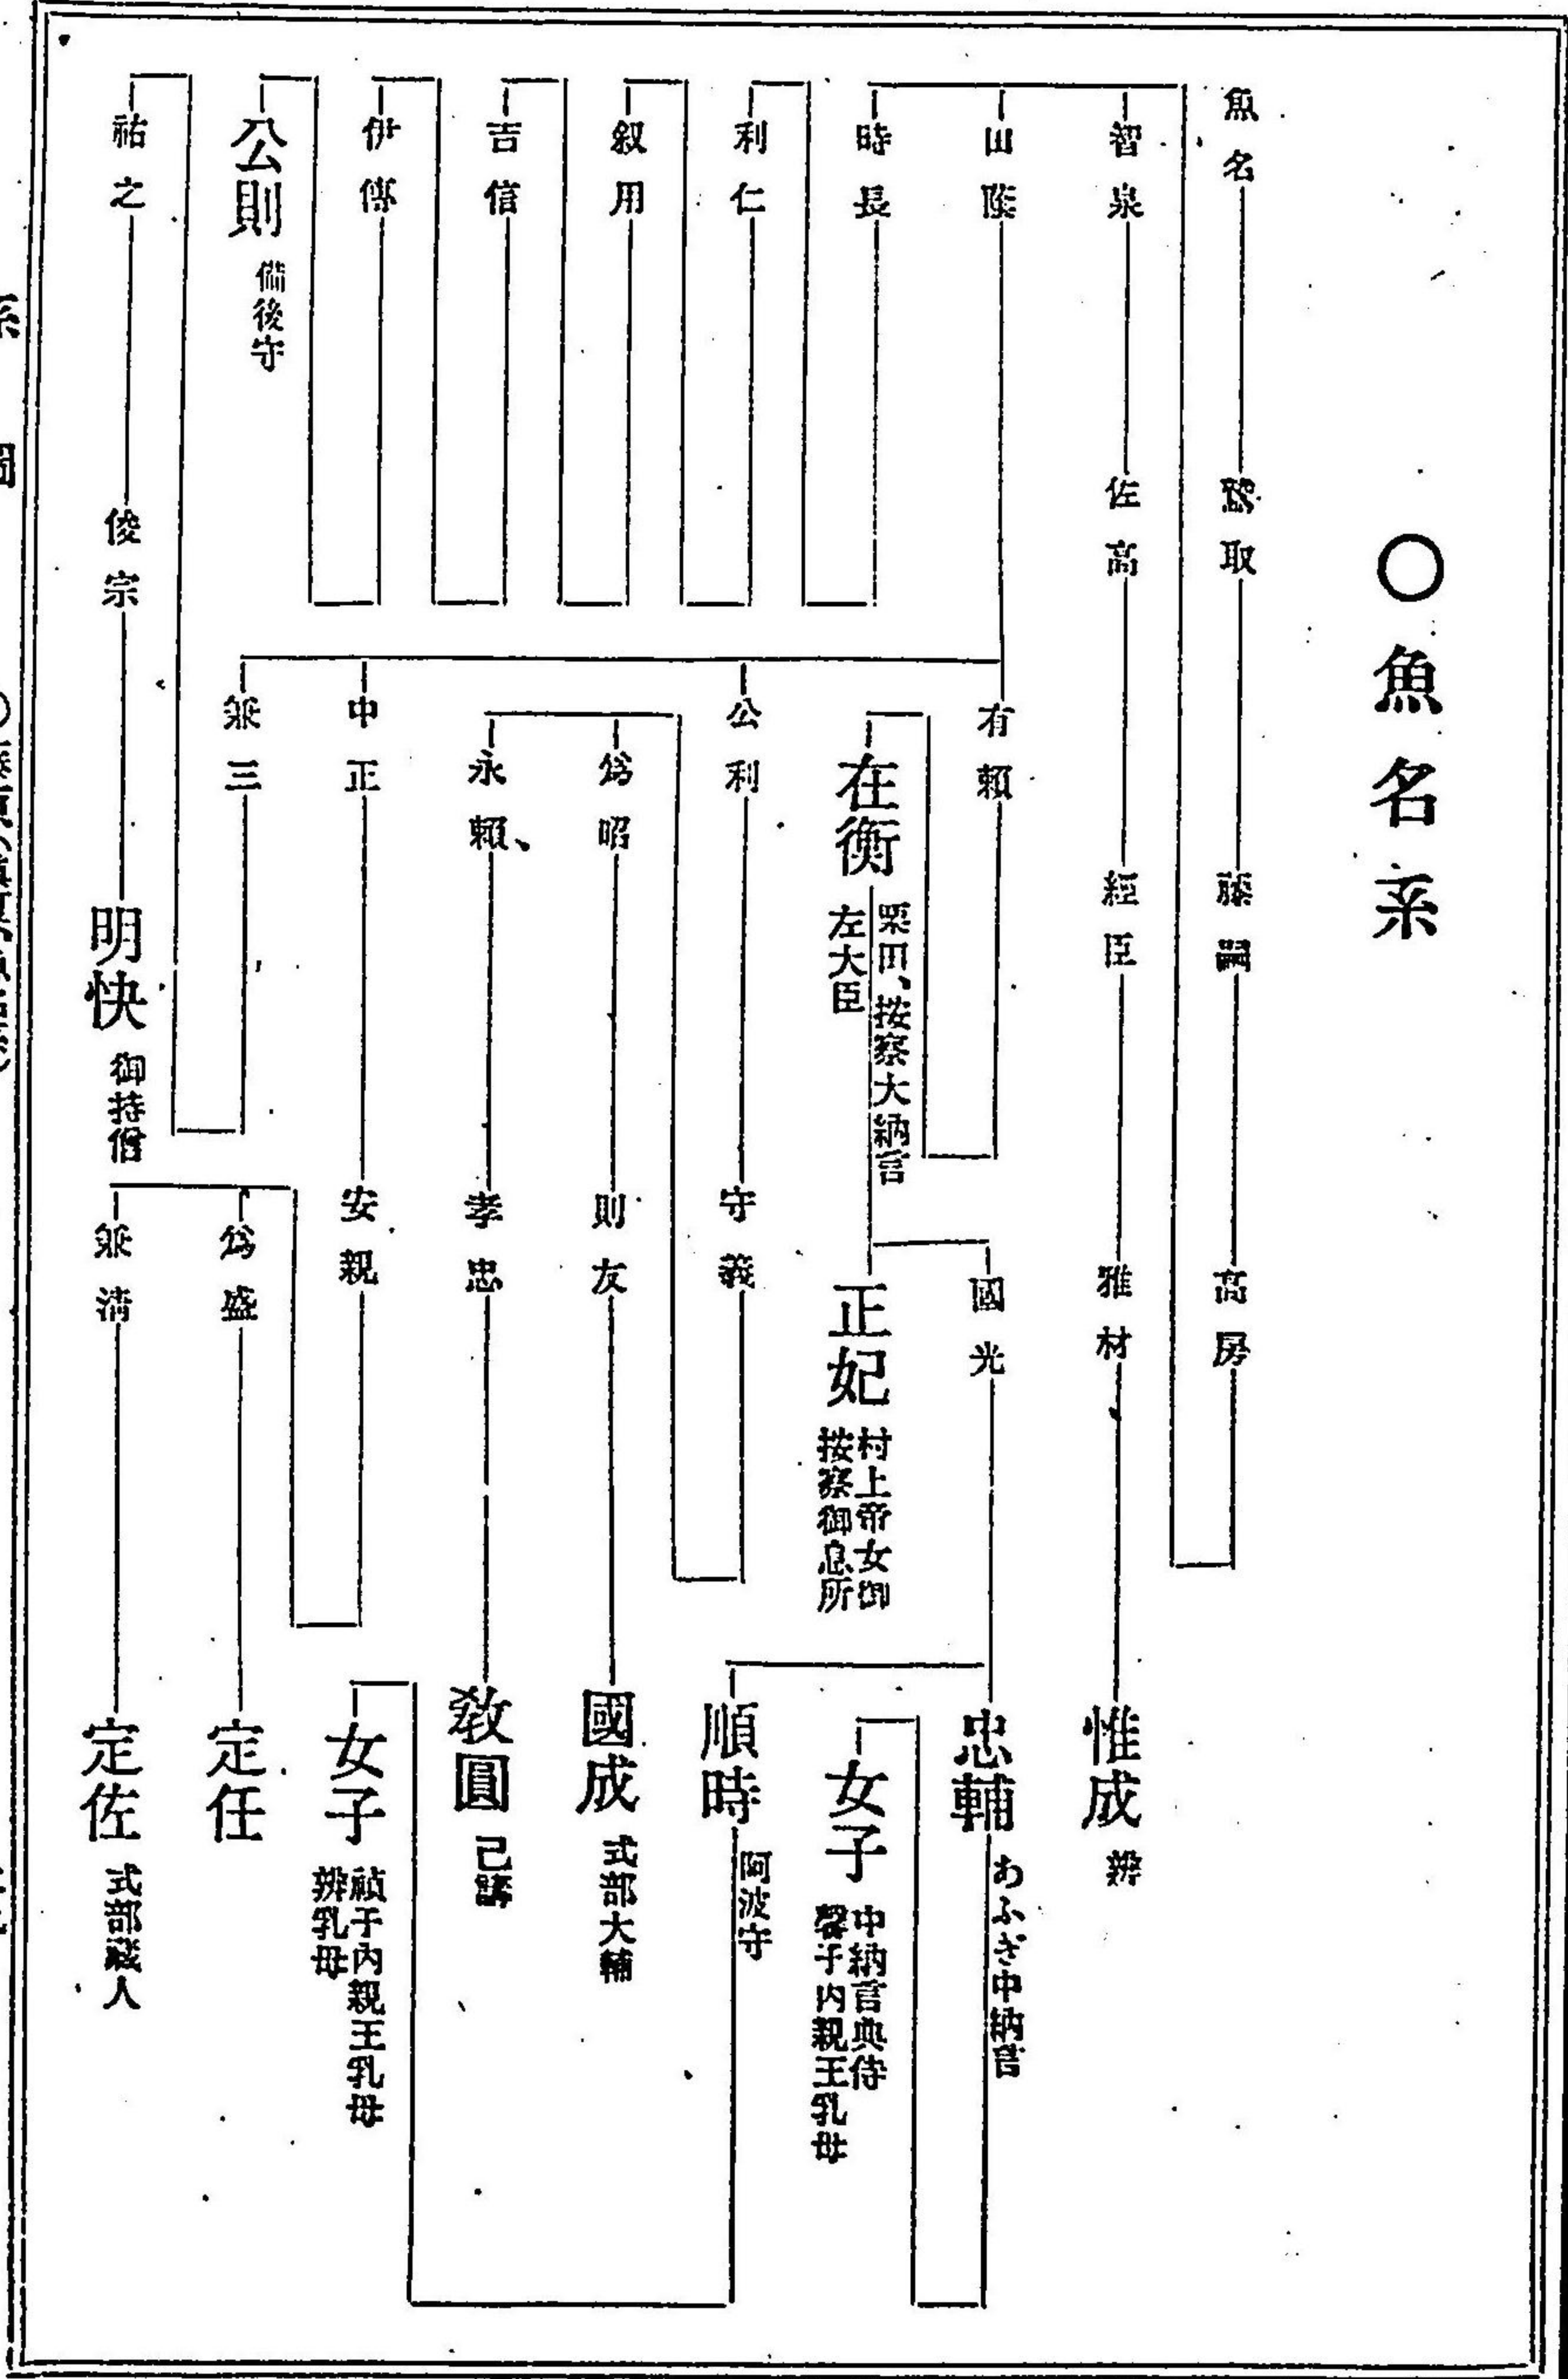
○魚名系

魚名―鷲取―藤嗣―高房
智泉―佐高―經臣―雅材―惟成 辨
山蔭―有頼―在衡 粟田、按察大納言 左大臣―國光―忠輔 あふぎ中納言
女子 中納言典侍 馨子内親王乳母
正妃 村上帝女御 按察御息所
順時 阿波守
時長
利仁
公利―守義
叙用
爲昭―則友―國成 式部大輔
吉信
永頼、―孝忠―教圓 已講
伊傳
中正―安親
女子 禎子内親王乳母 辨乳母
公則 備後守
兼三
爲盛―定任
祐之―俊宗―明快 御持僧
兼清―定佐 式部藏人

系 圖 ○藤原(魚名系) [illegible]